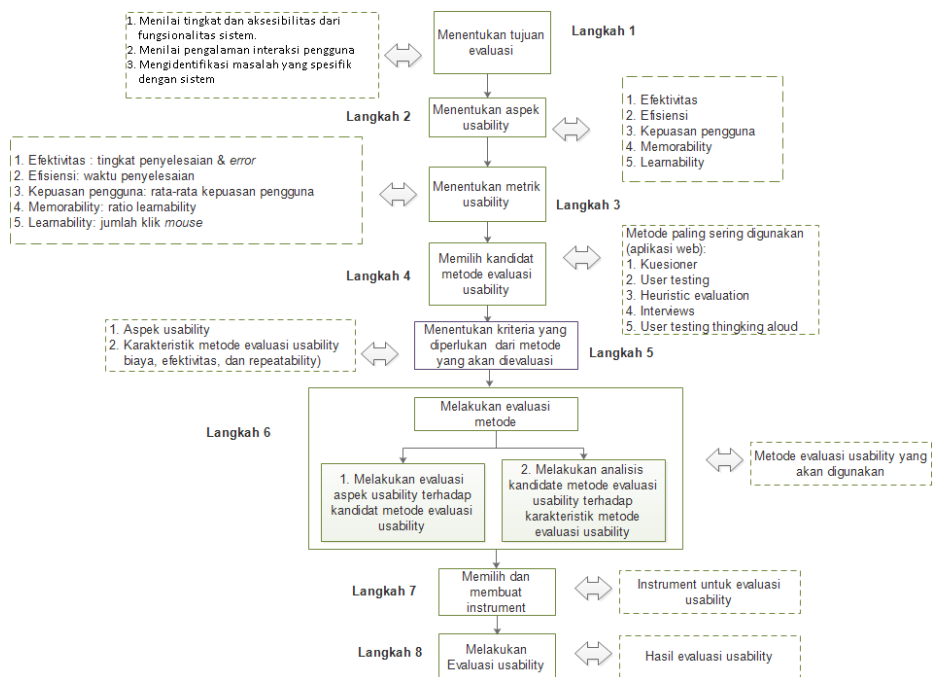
1. Menilai tingkat dan aksesibilitas dari fungsionalitas sistem.
2. Menilai pengalaman interaksi pengguna
3. Mengidentifikasi masalah yang spesifik dengan sistem

Menentukan tujuan evaluasi

Langkah 1

Langkah 2

Menentukan aspek usability

1. Efektivitas
2. Efisiensi
3. Kepuasan pengguna
4. Memorability
5. Learnability

1. Efektivitas : tingkat penyelesaian & *error*
2. Efisiensi: waktu penyelesaian
3. Kepuasan pengguna: rata-rata kepuasan pengguna
4. Memorability: ratio learnability
5. Learnability: jumlah klik *mouse*

Menentukan metrik usability

Langkah 3

Langkah 4

Memilih kandidat metode evaluasi usability

Metode paling sering digunakan (aplikasi web):
1. Kuesioner
2. User testing
3. Heuristic evaluation
4. Interviews
5. User testing thingking aloud

1. Aspek usability
2. Karakteristik metode evaluasi usability biaya, efektivitas, dan repeatability)

Menentukan kriteria yang diperlukan dari metode yang akan dievaluasi

Langkah 5

Langkah 6

Melakukan evaluasi metode

1. Melakukan evaluasi aspek usability terhadap kandidat metode evaluasi usability

2. Melakukan analisis kandidate metode evaluasi usability terhadap karakteristik metode evaluasi usability

Metode evaluasi usability yang akan digunakan

Langkah 7

Memilih dan membuat instrument

Instrument untuk evaluasi usability

Langkah 8

Melakukan Evaluasi usability

Hasil evaluasi usability